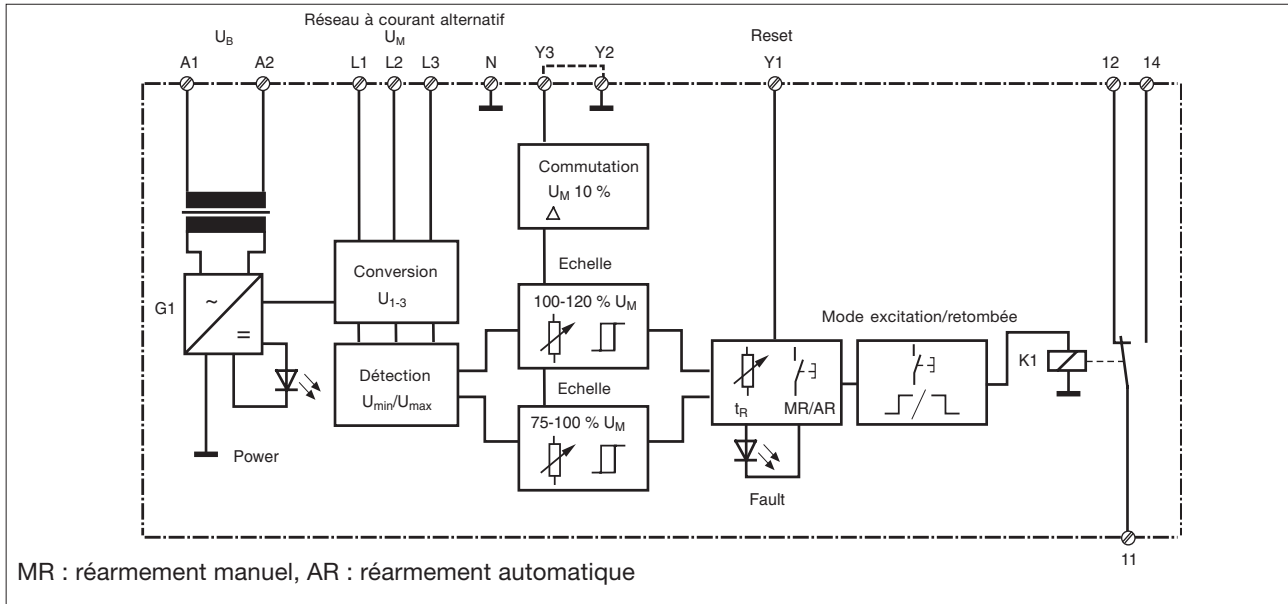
Réseau à courant alternatif

$U_B$

$U_M$

A1 A2 L1 L2 L3 N Y3 Y2

Reset

Y1

12 14

Commutation

$U_M$ 10 %

$\Delta$

Echelle

G1

~

=

Conversion

$U_{1-3}$

100-120 % $U_M$

Mode excitation/retombée

Détection

$U_{min}/U_{max}$

Echelle

$t_R$ MR/AR

K1

75-100 % $U_M$

Power

Fault

11

MR : réarmement manuel, AR : réarmement automatique